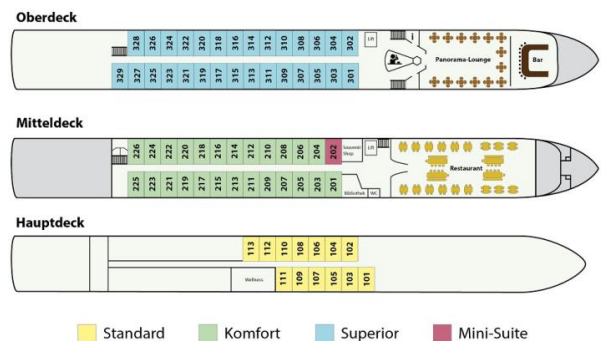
Oberdeck

328 326 324 322 320 318 316 314 312 310 308 306 304 302

Lift

i

Panorama-Lounge

Bar

329 327 325 323 321 319 317 315 313 311 309 307 305 303 301

Mitteldeck

226 224 222 220 218 216 214 212 210 208 206 204 202

Souvenir-Shop

Lift

Restaurant

225 223 221 219 217 215 213 211 209 207 205 203 201

Bibliothek WC

Hauptdeck

113 112 110 108 106 104 102

Wellness

111 109 107 105 103 101

Standard Komfort Superior Mini-Suite